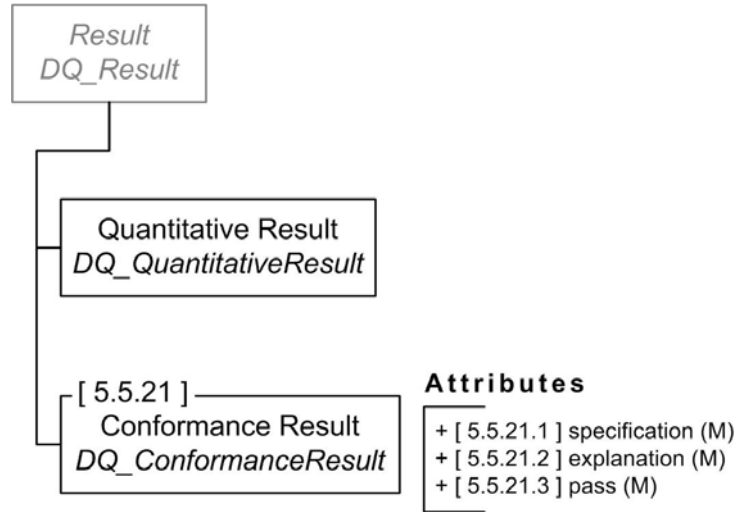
Result
DQ_Result

Quantitative Result
DQ_QuantitativeResult

[ 5.5.21 ]
Conformance Result
DQ_ConformanceResult

Attributes
+ [ 5.5.21.1 ] specification (M)
+ [ 5.5.21.2 ] explanation (M)
+ [ 5.5.21.3 ] pass (M)